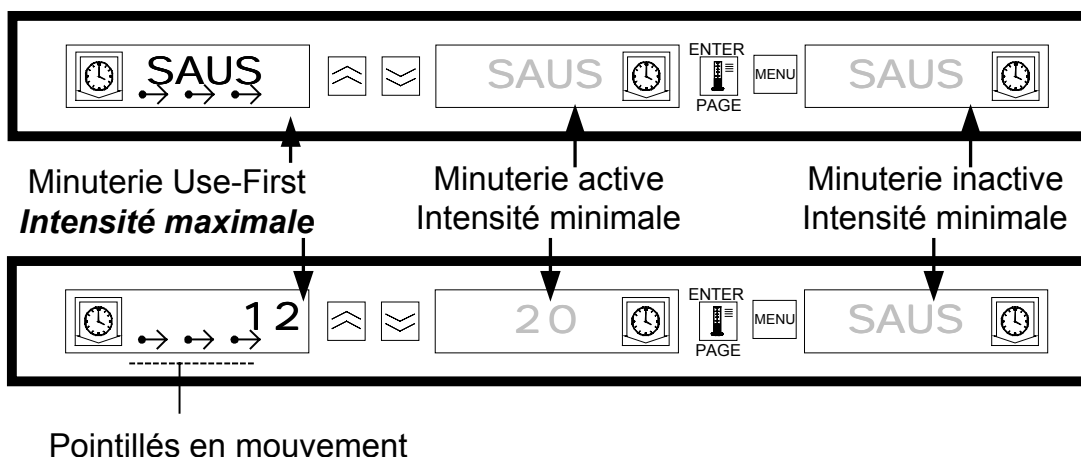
SAUS

SAUS

ENTER

PAGE

MENU

SAUS

Minuterie Use-First
***Intensité maximale***

Minuterie active
Intensité minimale

Minuterie inactive
Intensité minimale

12

20

ENTER

PAGE

MENU

SAUS

Pointillés en mouvement